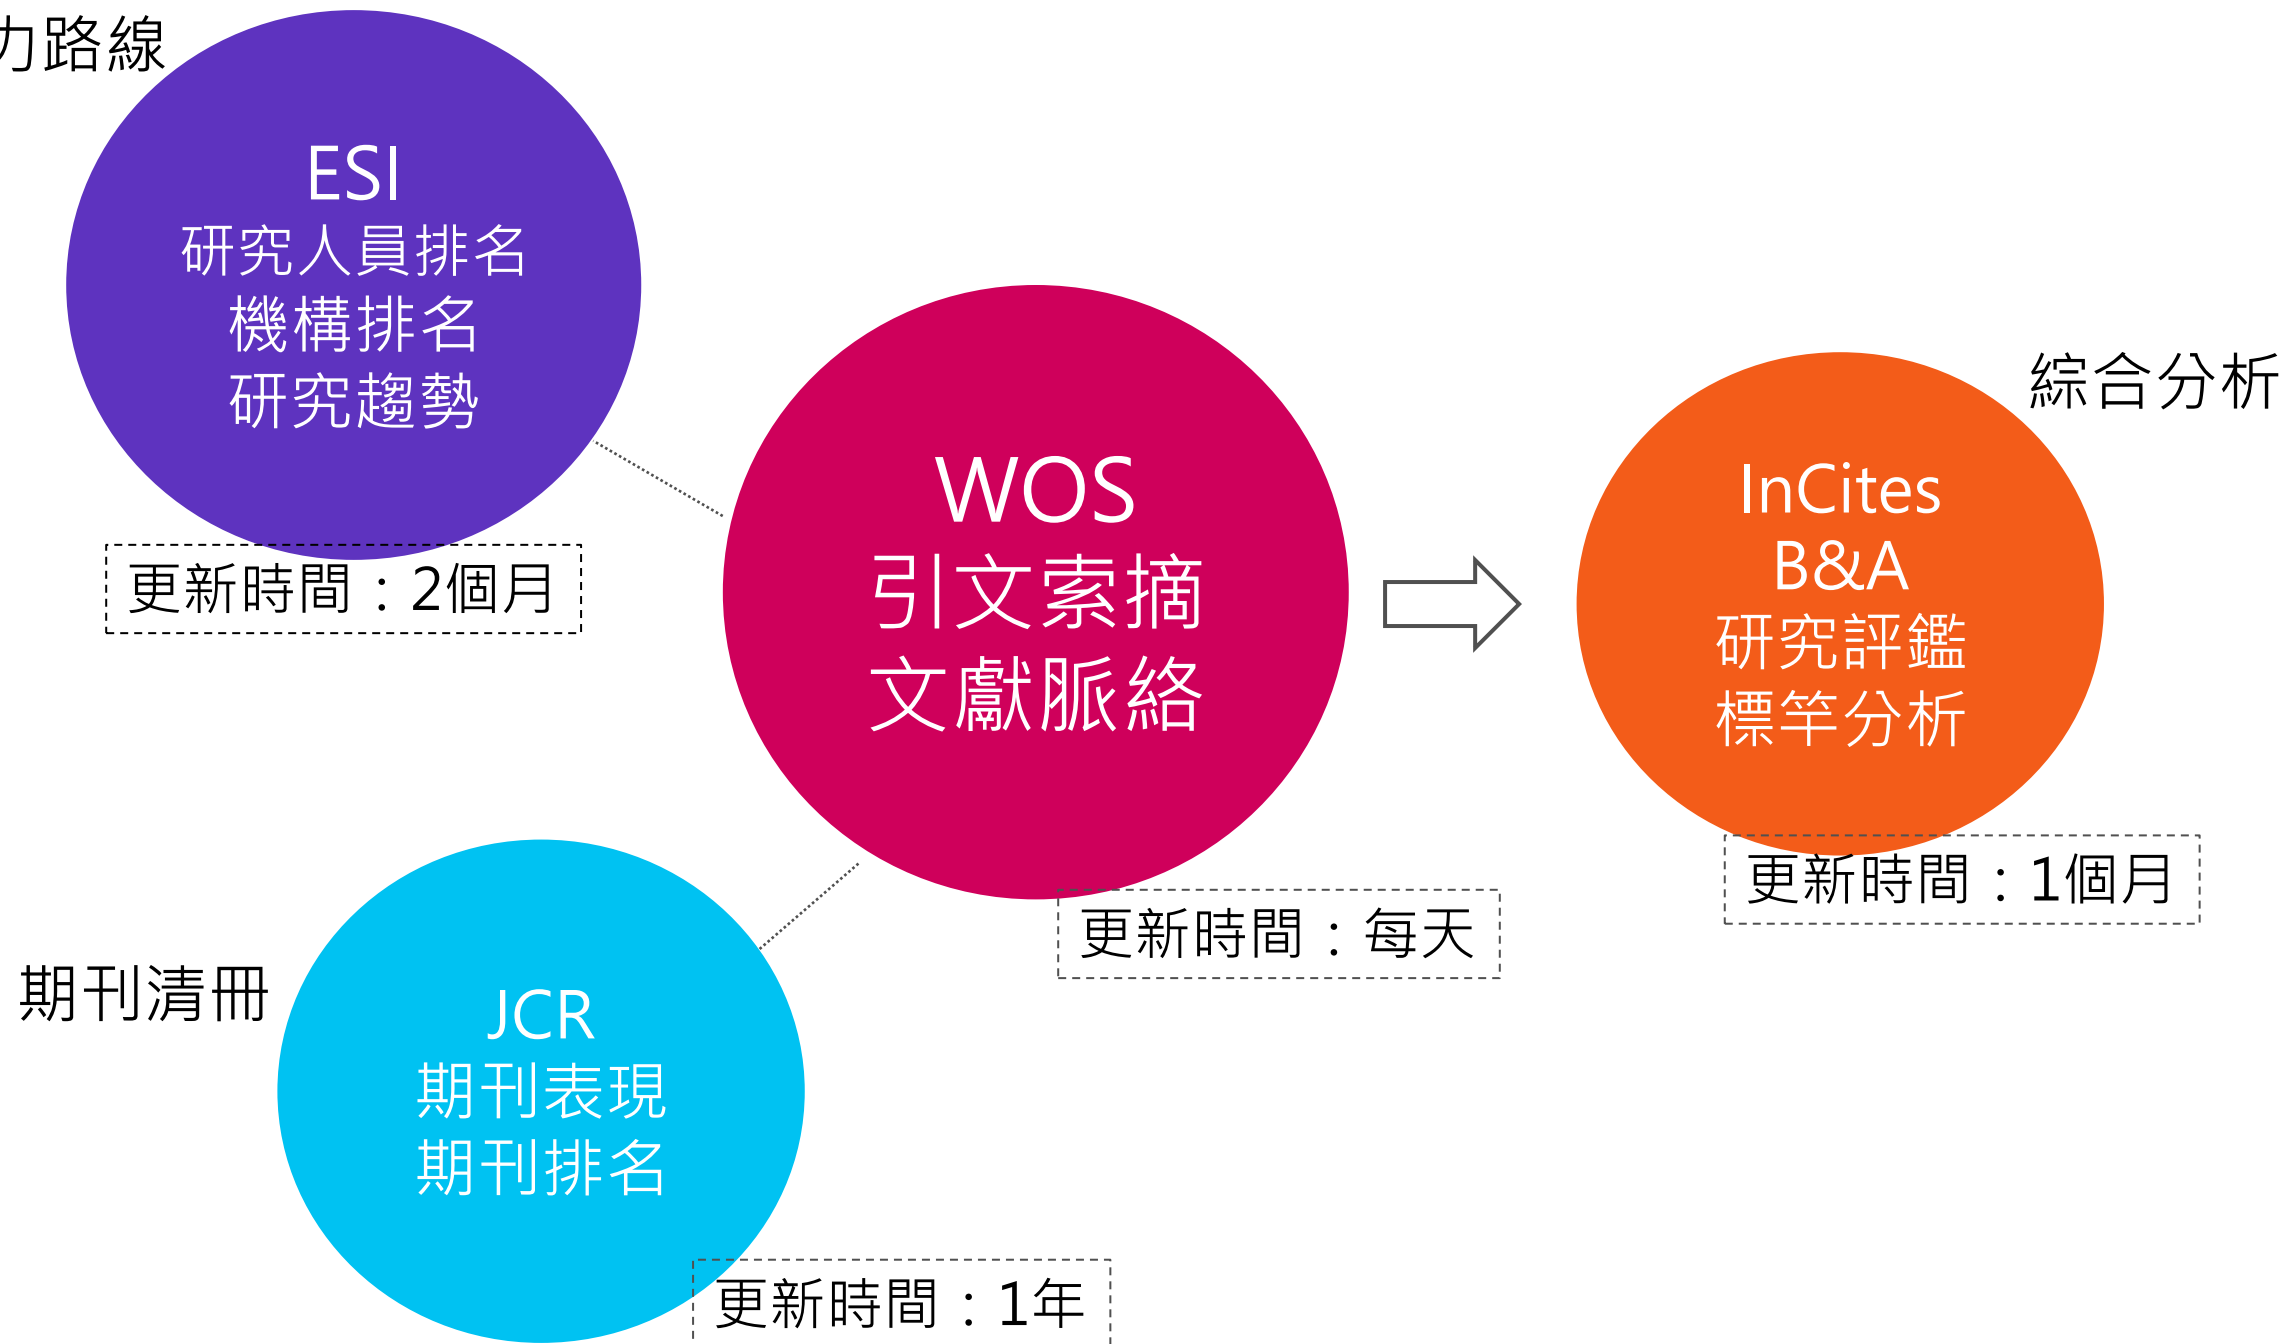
力路線

ESI
研究人員排名
機構排名
研究趨勢

更新時間：2個月

WOS
引文索摘
文獻脈絡

更新時間：每天

綜合分析

InCites
B&A
研究評鑑
標竿分析

更新時間：1個月

期刊清冊

JCR
期刊表現
期刊排名

更新時間：1年